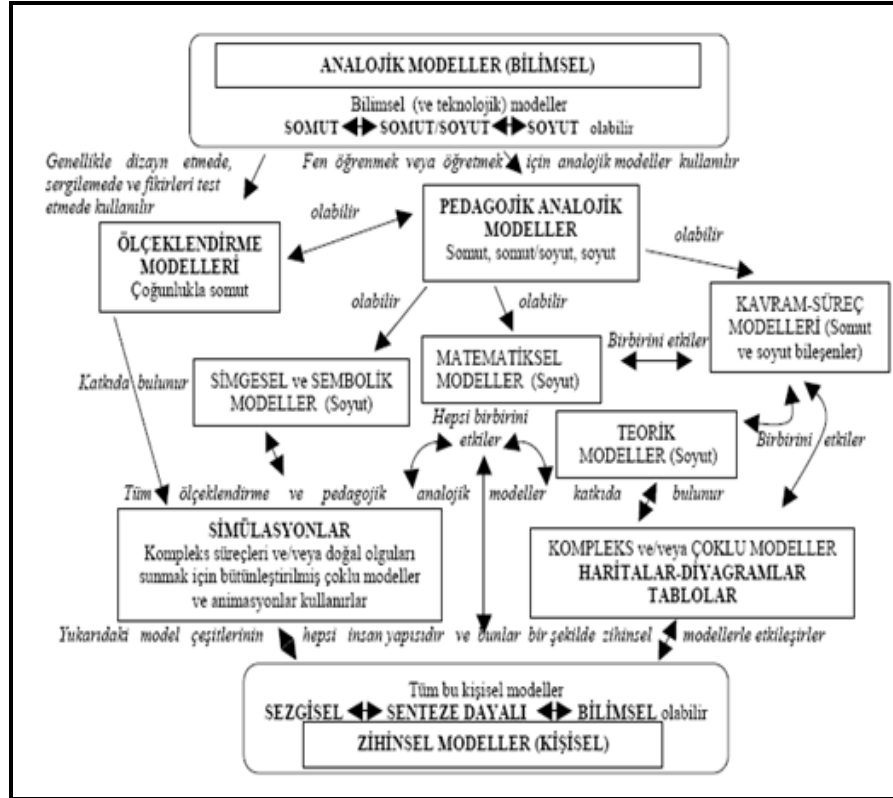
ANALOJİK MODELLER (BİLİMSEL)

Bilimsel (ve teknolojik) modeller
SOMUT ◀▶ SOMUT/SOYUT ◀▶ SOYUT olabilir

Genellikle dizayn etmede, sergilemede ve fikirleri test etmede kullanılır

Fen öğrenmek veya öğretmek için analojik modeller kullanılır

olabilir

PEDAGOJİK ANALOJİK MODELLER
Somut, somut/soyut, soyut

olabilir

ÖLÇEKLENDİRME MODELLERİ
Çoğunlukla somut

olabilir

olabilir

KAVRAM-SÜREÇ MODELLERİ (Somut ve soyut bileşenler)

Birbirini etkiler

MATEMATİKSEL MODELLER (Soyut)

Katkıda bulunur

SİMGESEL ve SEMBOLİK MODELLER (Soyut)

Hepsi birbirini etkiler

TEORİK MODELLER (Soyut)

Birbirini etkiler

Tüm ölçeklendirme ve pedagojik analojik modeller katkıda bulunur

SİMÜLASYONLAR
Kompleks süreçleri ve/veya doğal olguları sunmak için bütünleştirilmiş çoklu modeller ve animasyonlar kullanılır

KOMPLEKS ve/veya ÇOKLU MODELLER
HARİTALAR-DİYAGRAMLAR
TABLOLAR

Yukarıdaki model çeşitlerinin hepsi insan yapısıdır ve bunlar bir şekilde zihinsel modellerle etkileşirler

Tüm bu kişisel modeller
SEZGİSEL ◀▶ SENTEZE DAYALI ◀▶ BİLİMSEL olabilir

ZİHİNSEL MODELLER (KİŞİSEL)